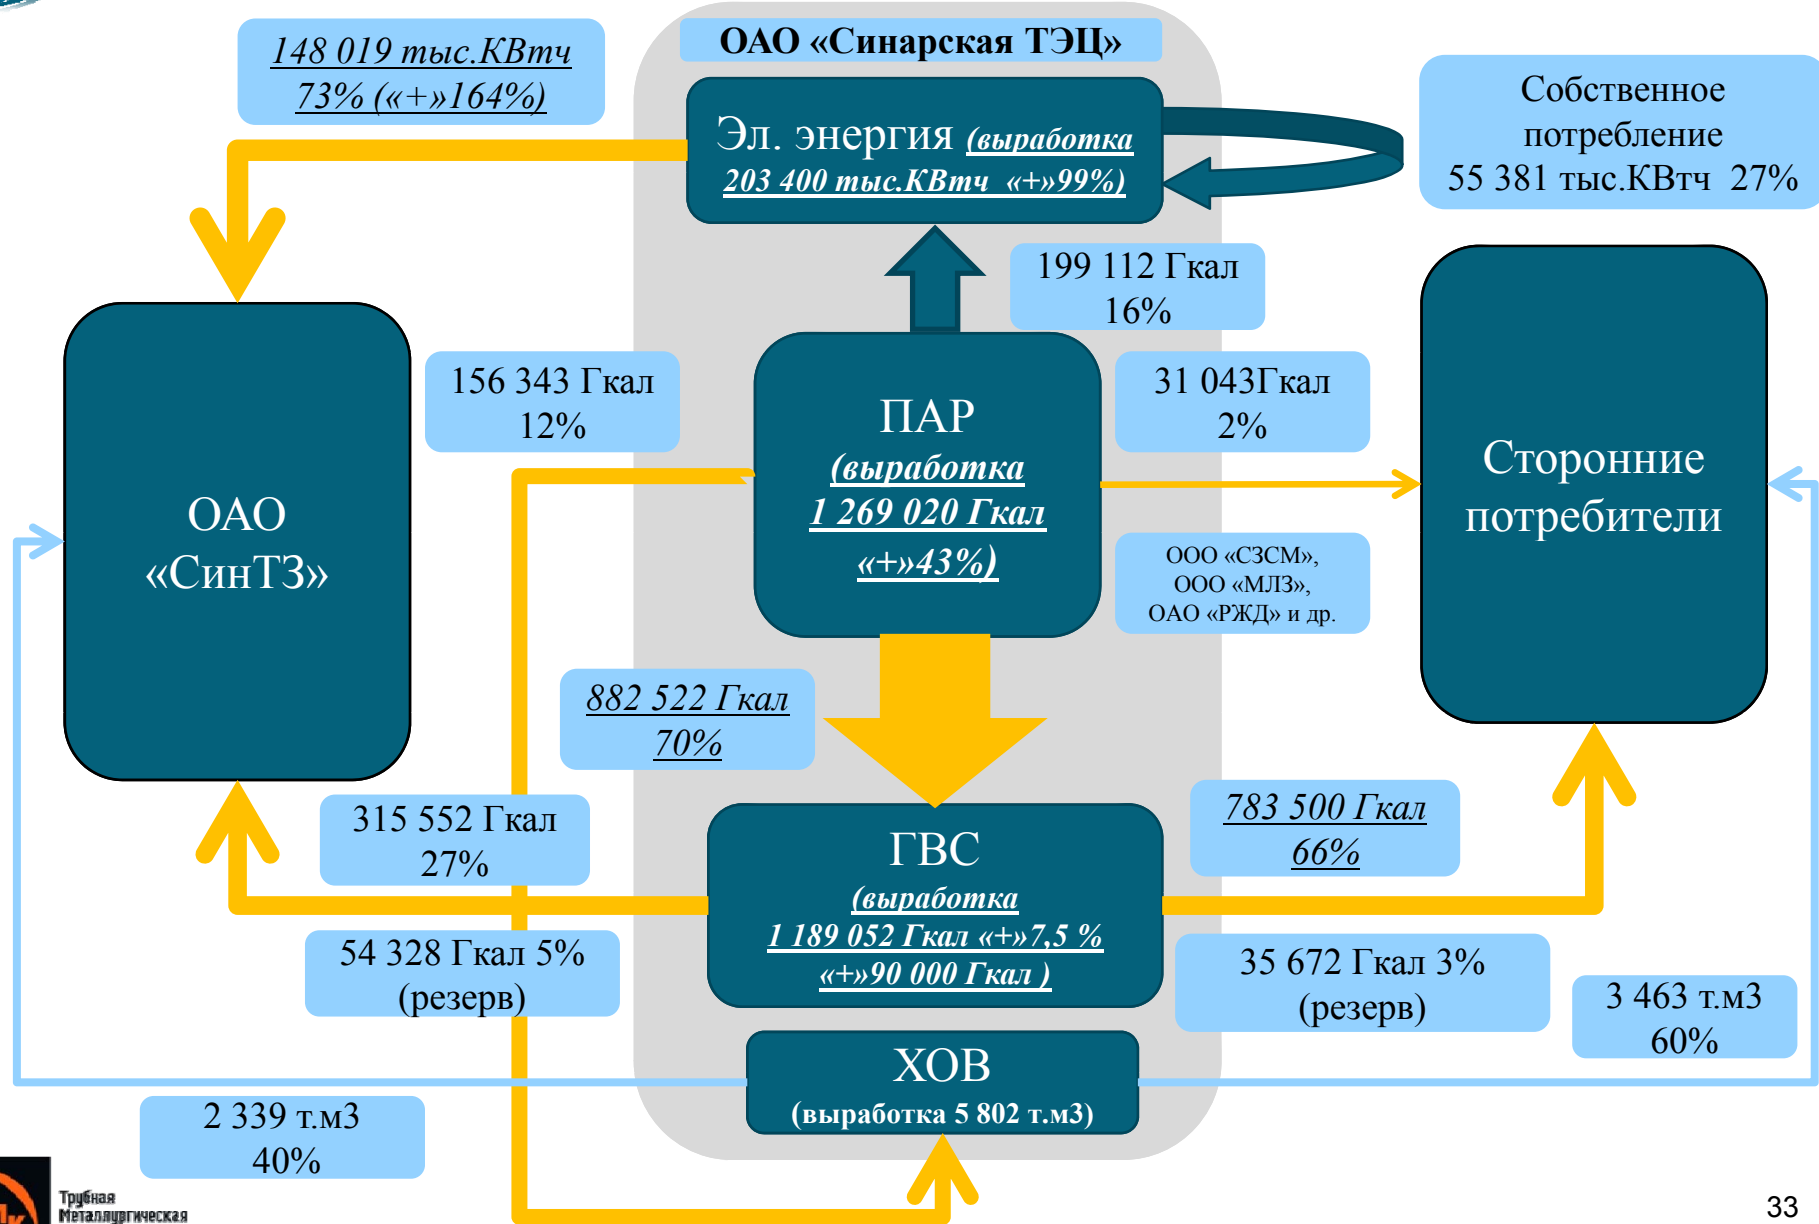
148 019 тыс.КВтч
73% («+»164%)

ОАО «Синарская ТЭЦ»

Эл. энергия (выработка 203 400 тыс.КВтч «+»99%)

Собственное потребление
55 381 тыс.КВтч 27%

199 112 Гкал
16%

156 343 Гкал
12%

ПАР
(выработка
1 269 020 Гкал
«+»43%)

31 043Гкал
2%

Сторонние потребители

ОАО «СинТЗ»

ООО «СЗСМ»,
ООО «МЛЗ»,
ОАО «РЖД» и др.

882 522 Гкал
70%

315 552 Гкал
27%

ГВС
(выработка
1 189 052 Гкал «+»7,5 %
«+»90 000 Гкал )

783 500 Гкал
66%

54 328 Гкал 5%
(резерв)

35 672 Гкал 3%
(резерв)

3 463 т.м3
60%

ХОВ
(выработка 5 802 т.м3)

2 339 т.м3
40%

Трубная
Металлургическая

33